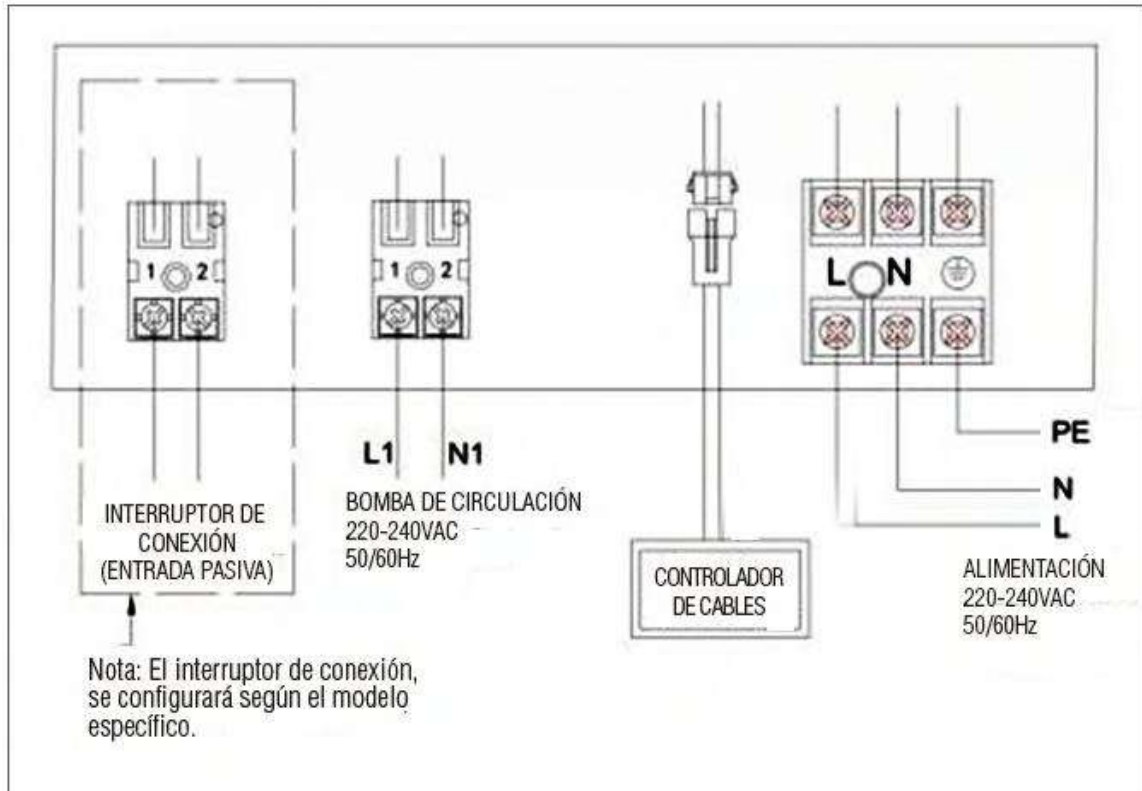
1 2

1 2

L N

L1 N1

BOMBA DE CIRCULACIÓN
220-240VAC
50/60Hz

INTERRUPTOR DE CONEXIÓN (ENTRADA PASIVA)

PE

N

L

CONTROLADOR DE CABLES

ALIMENTACIÓN
220-240VAC
50/60Hz

Nota: El interruptor de conexión, se configurará según el modelo específico.